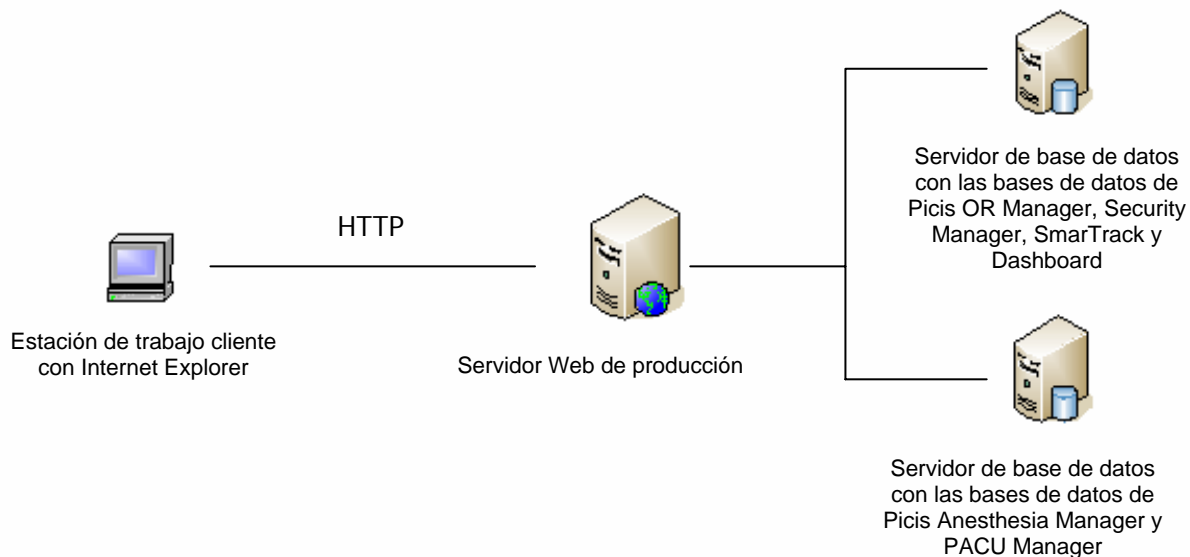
Servidor de base de datos con las bases de datos de Picis OR Manager, Security Manager, SmarTrack y Dashboard

HTTP

Estación de trabajo cliente con Internet Explorer

Servidor Web de producción

Servidor de base de datos con las bases de datos de Picis Anesthesia Manager y PACU Manager